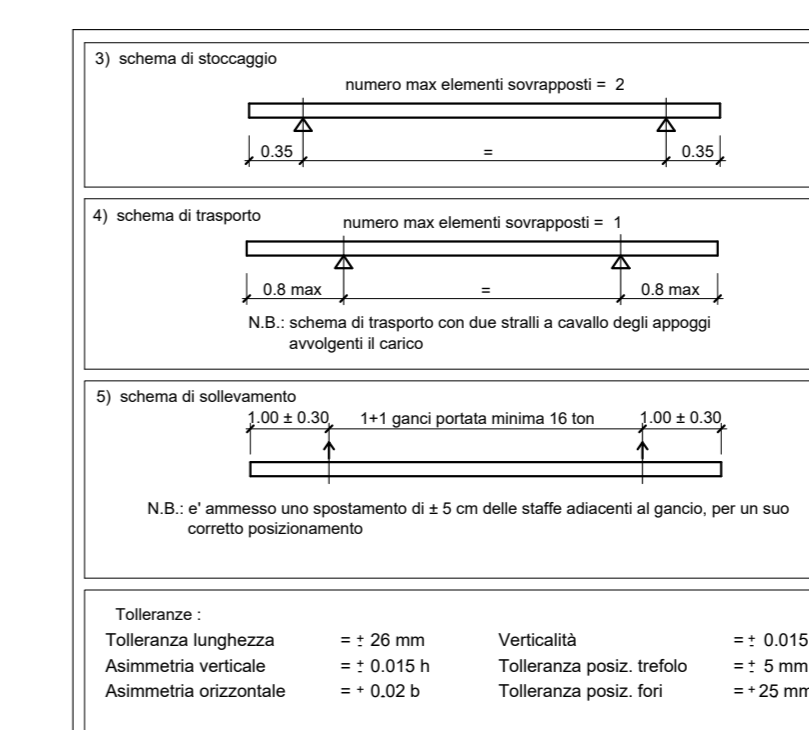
3) schema di stoccaggio

numero max elementi sovrapposti = 2

0.35 = 0.35

4) schema di trasporto

numero max elementi sovrapposti = 1

0.8 max = 0.8 max

N.B.: schema di trasporto con due stralli a cavallo degli appoggi avvolgenti il carico

5) schema di sollevamento

1.00 ± 0.30 1+1 ganci portata minima 16 ton 1.00 ± 0.30

N.B.: e' ammesso uno spostamento di ± 5 cm delle staffe adiacenti al gancio, per un suo corretto posizionamento

Tolleranze :

| | | | |
|---|---|---|---|
| Tolleranza lunghezza | = ± 26 mm | Verticalità | = ± 0.015 |
| Asimmetria verticale | = ± 0.015 h | Tolleranza posiz. trefolo | = ± 5 mm |
| Asimmetria orizzontale | = + 0.02 b | Tolleranza posiz. fori | = + 25 mm |